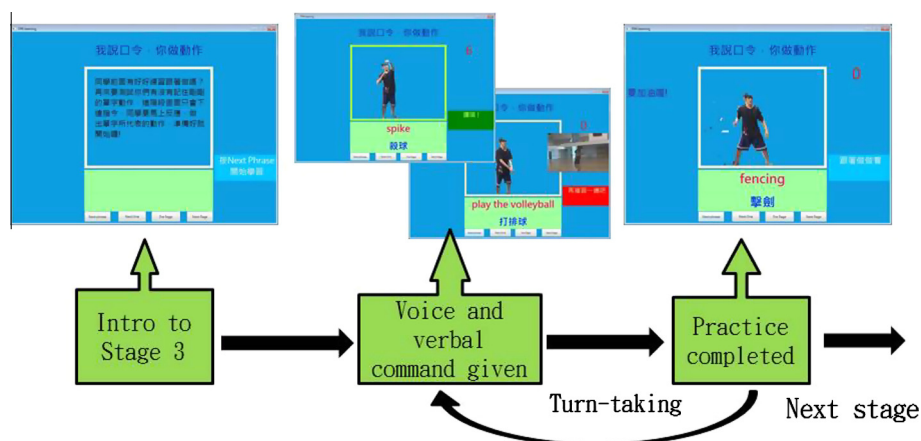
我說口令，你做動作

同學都圍有好好練習聽看做喔？再來要測試你們有沒有記住剛剛的單字動作，進階的需要下達指令，同學要馬上反應，做出單字所代表的動作，準備好就開始囉！

按Next Phrase開始學習

我說口令，你做動作

6

spike

殺球

讚哦！

口令，你做動作

0

play the volleyball

打排球

再練習一遍吧

我說口令，你做動作

0

要加油喔！

fencing

擊劍

跟著做做看

Intro to Stage 3

Voice and verbal command given

Practice completed

Turn-taking

Next stage